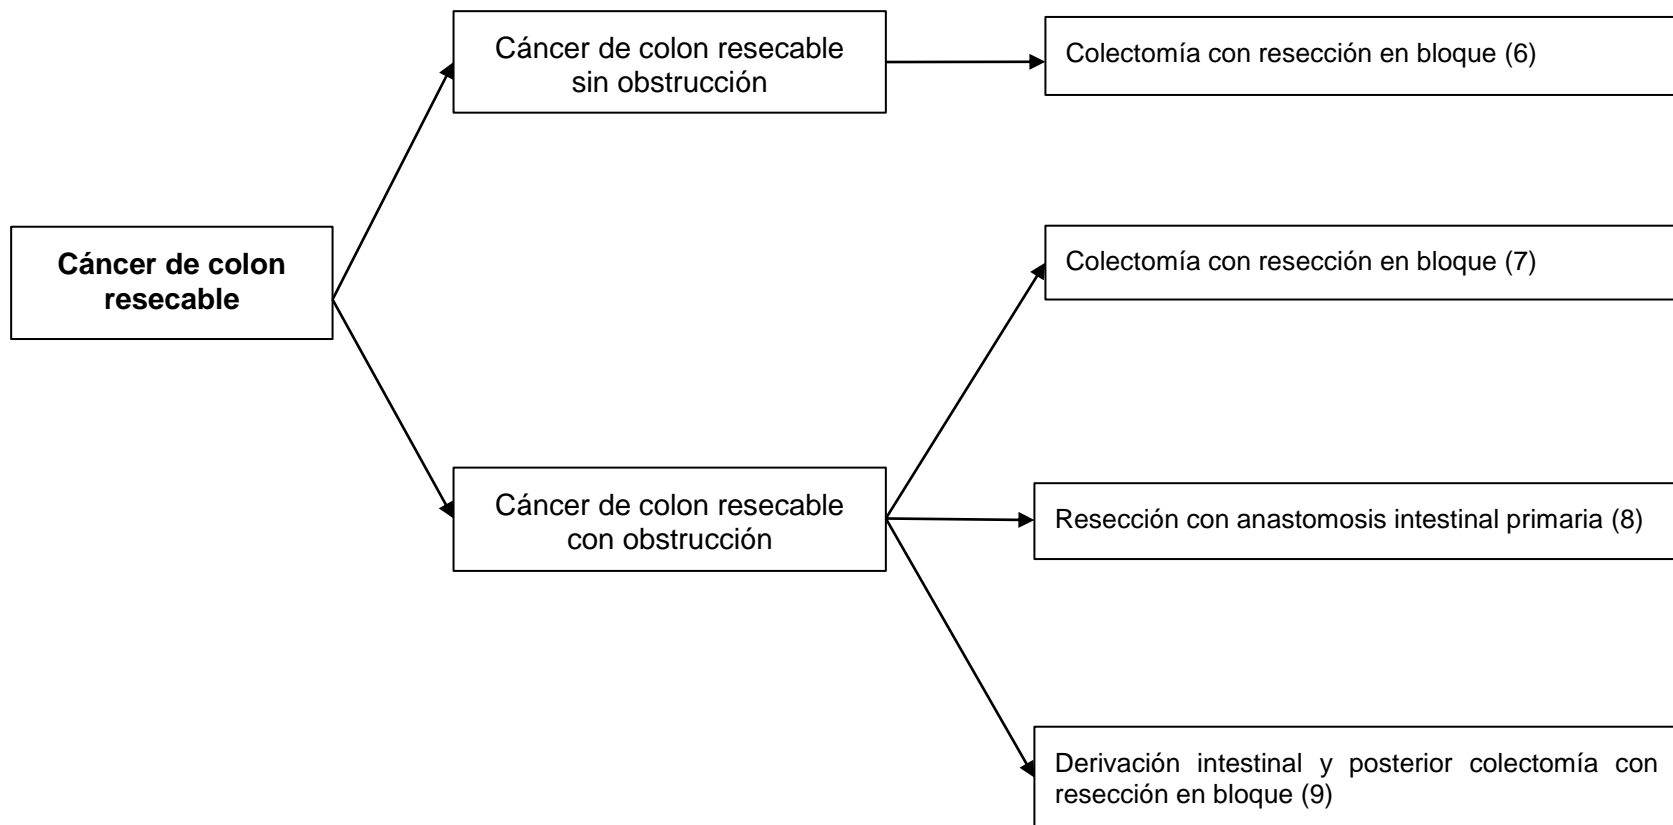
Cáncer de colon resecable

Cáncer de colon resecable sin obstrucción

Colectomía con resección en bloque (6)

Cáncer de colon resecable con obstrucción

Colectomía con resección en bloque (7)

Resección con anastomosis intestinal primaria (8)

Derivación intestinal y posterior colectomía con resección en bloque (9)